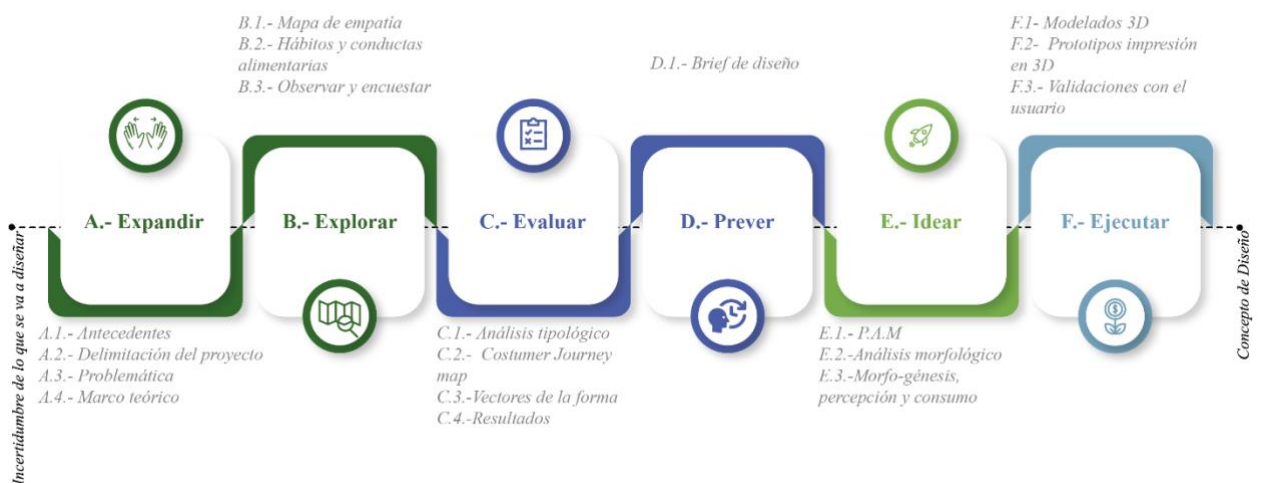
Incertidumbre de lo que se va a diseñar

A.- Expandir

A.1.- Antecedentes
A.2.- Delimitación del proyecto
A.3.- Problemática
A.4.- Marco teórico

B.1.- Mapa de empatía
B.2.- Hábitos y conductas alimentarias
B.3.- Observar y encuestar

B.- Explorar

C.- Evaluar

C.1.- Análisis tipológico
C.2.- Costumer Journey map
C.3.-Vectores de la forma
C.4.-Resultados

D.1.- Brief de diseño

D.- Prever

E.- Idear

E.1.- P.A.M
E.2.-Análisis morfológico
E.3.-Morfo-génesis, percepción y consumo

F.1- Modelados 3D
F.2- Prototipos impresión en 3D
F.3.- Validaciones con el usuario

F.- Ejecutar

Concepto de Diseño